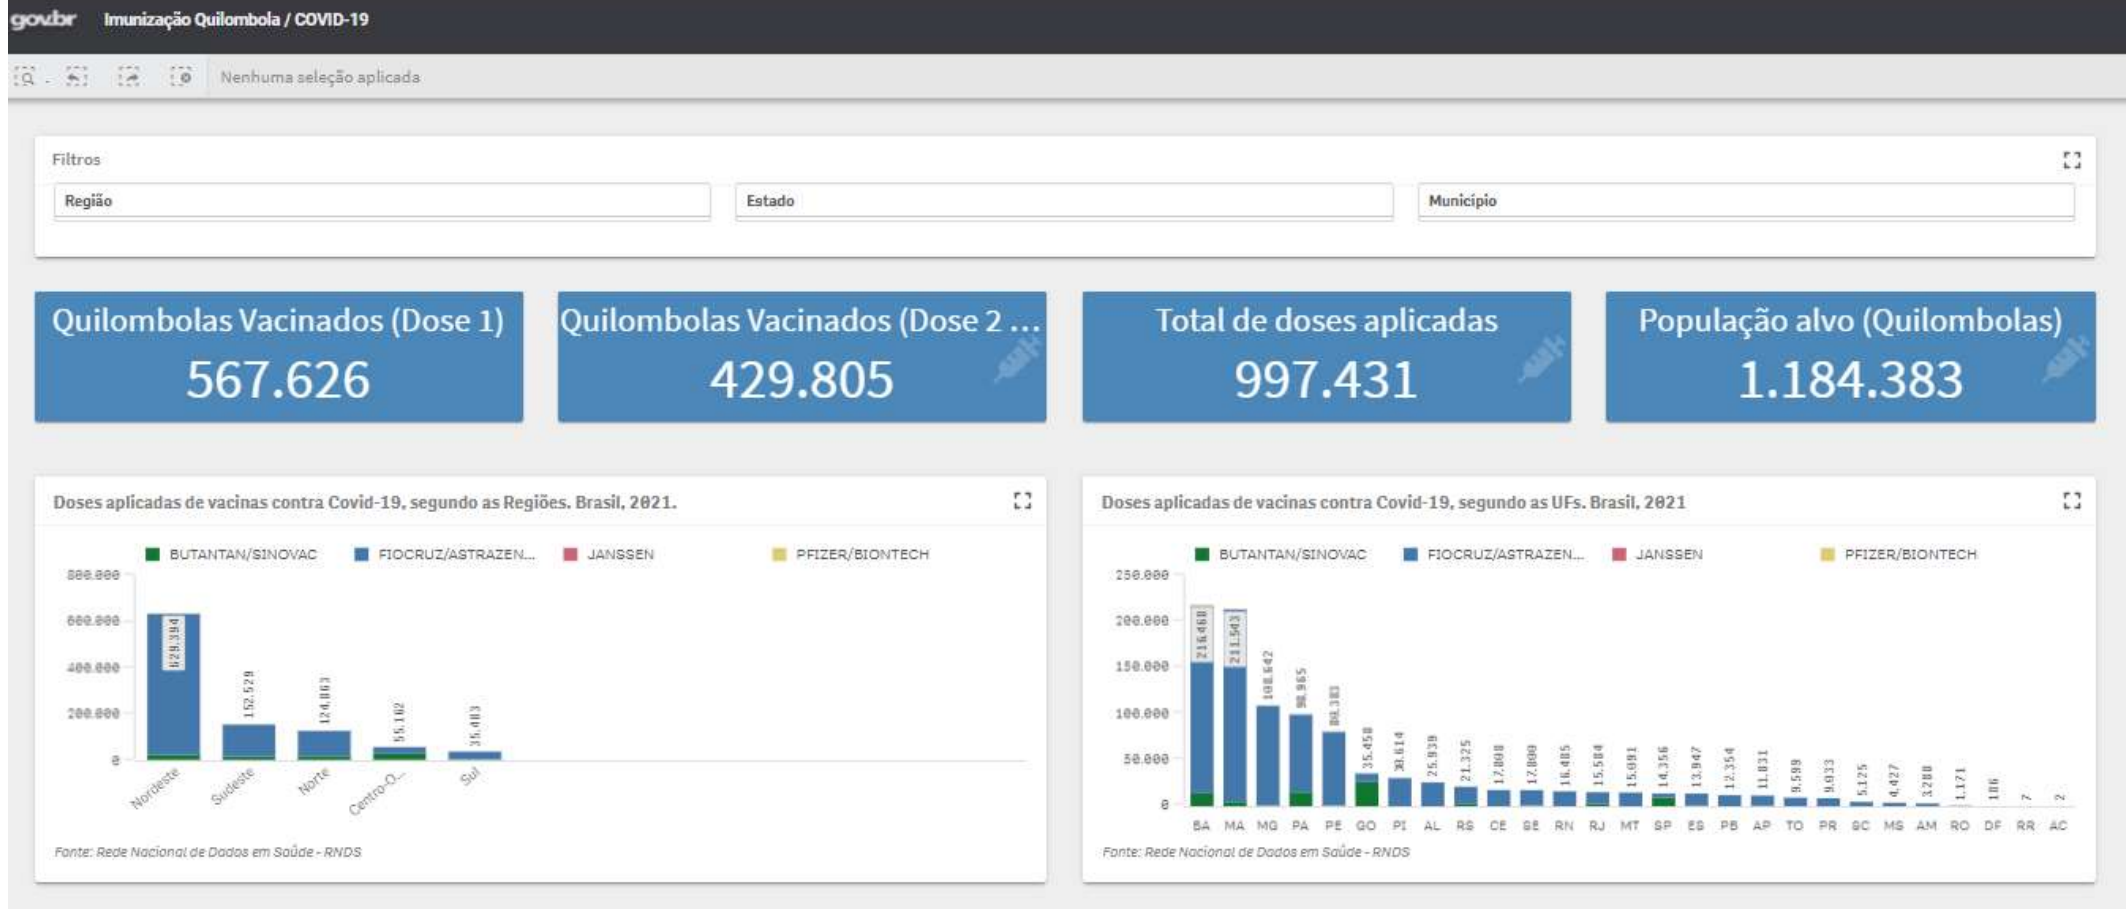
gov.br Imunização Quilombola / COVID-19

Nenhuma seleção aplicada

Filtros

Região

Estado

Município

Quilombolas Vacinados (Dose 1)
567.626

Quilombolas Vacinados (Dose 2 ...
429.805

Total de doses aplicadas
997.431

População alvo (Quilombolas)
1.184.383

Doses aplicadas de vacinas contra Covid-19, segundo as Regiões. Brasil, 2021.

BUTANTAN/SINOVAC FIOCRUZ/ASTRAZEN... JANSSEN PFIZER/BIONTECH

800.000
600.000
400.000
200.000
0

629.394
152.529
124.863
55.162
35.483

Nordeste Sudeste Norte Centro-O... Sul

Fonte: Rede Nacional de Dados em Saúde - RNDS

Doses aplicadas de vacinas contra Covid-19, segundo as UFs. Brasil, 2021

BUTANTAN/SINOVAC FIOCRUZ/ASTRAZEN... JANSSEN PFIZER/BIONTECH

250.000
200.000
150.000
100.000
50.000
0

216.468
211.543
108.642
98.965
80.383
35.458
30.614
25.939
21.325
17.808
17.800
16.485
15.584
15.091
14.356
13.947
12.354
11.031
9.599
9.033
5.125
4.427
3.288
1.171
186
7
2

BA MA MG PA PE GO PI AL RS CE SE RN RJ MT SP ES PB AP TO PR SC MS AM RO DF RR AC

Fonte: Rede Nacional de Dados em Saúde - RNDS